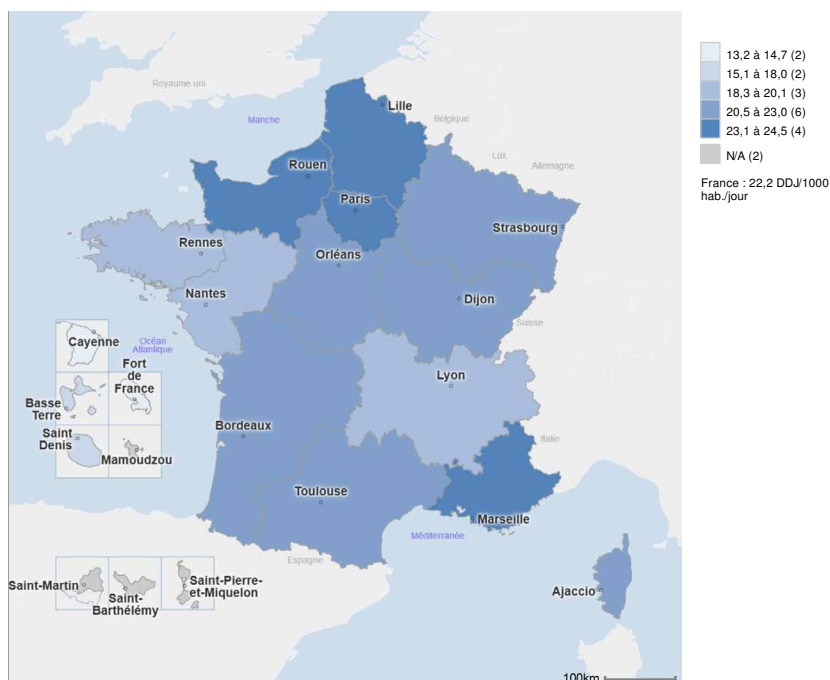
Royaume uni
Manche
Lille
Belgique
Lux.
Allemagne
Rouen
Paris
Strasbourg
Rennes
Orléans
Nantes
Dijon
Suisse
Cayenne
Océan Atlantique
Fort de France
Lyon
Basse Terre
Saint Denis
Mamoudzou
Bordeaux
Italie
Toulouse
Marseille
Méditerranée
Espagne
Saint-Martin
Saint-Barthélémy
Saint-Pierre-et-Miquelon
Ajaccio
100km

13,2 à 14,7 (2)
15,1 à 18,0 (2)
18,3 à 20,1 (3)
20,5 à 23,0 (6)
23,1 à 24,5 (4)
N/A (2)

France : 22,2 DDJ/1000 hab./jour